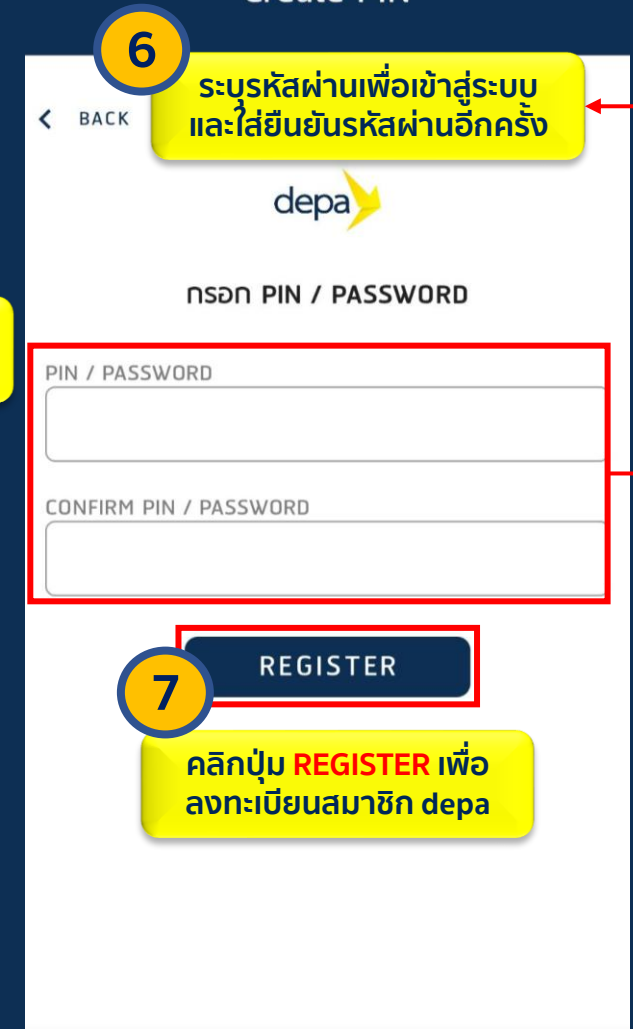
Create PIN

6

ระบุรหัสผ่านเพื่อเข้าสู่ระบบ และใส่ยืนยันรหัสผ่านอีกครั้ง

BACK

depa

กรอก PIN / PASSWORD

PIN / PASSWORD

CONFIRM PIN / PASSWORD

REGISTER

7

คลิกปุ่ม REGISTER เพื่อ ลงทะเบียนสมาชิก depa